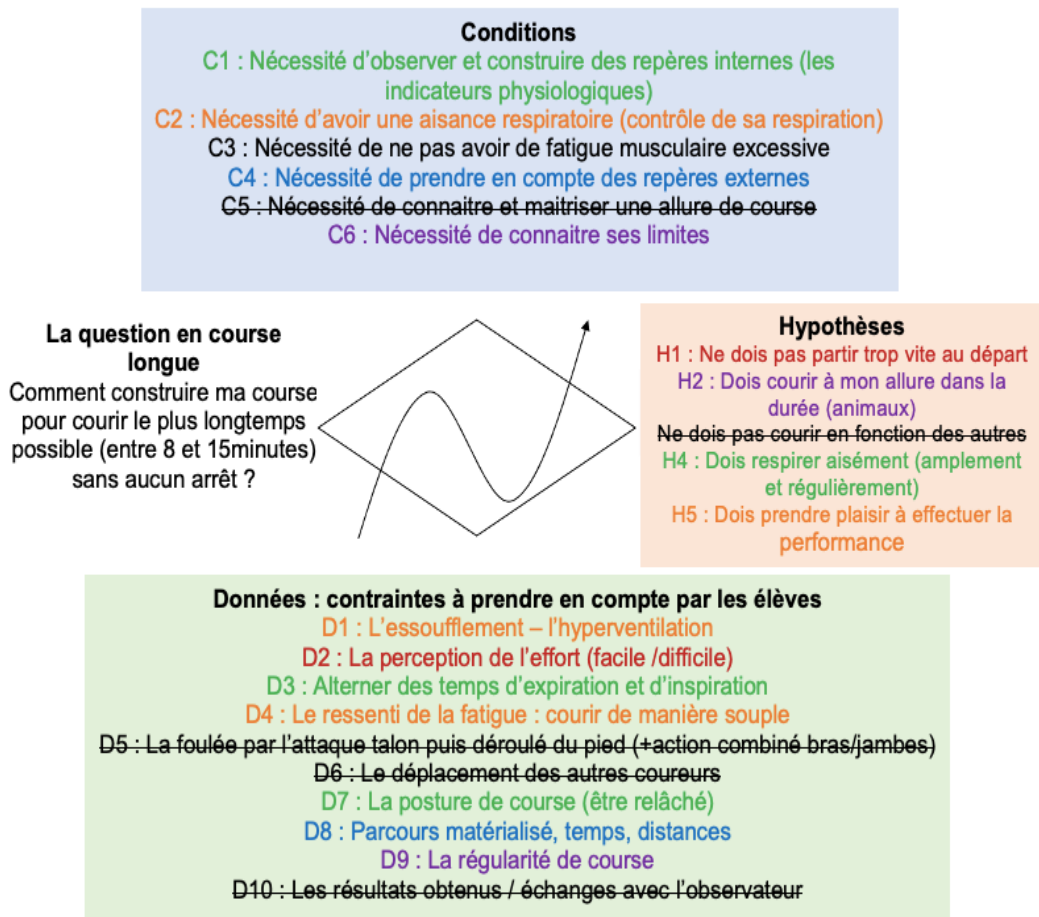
Conditions
C1 : Nécessité d'observer et construire des repères internes (les indicateurs physiologiques)
C2 : Nécessité d'avoir une aisance respiratoire (contrôle de sa respiration)
C3 : Nécessité de ne pas avoir de fatigue musculaire excessive
C4 : Nécessité de prendre en compte des repères externes
C5 : Nécessité de connaitre et maitriser une allure de course
C6 : Nécessité de connaitre ses limites

La question en course longue
Comment construire ma course pour courir le plus longtemps possible (entre 8 et 15minutes) sans aucun arrêt ?

Hypothèses
H1 : Ne dois pas partir trop vite au départ
H2 : Dois courir à mon allure dans la durée (animaux)
Ne dois pas courir en fonction des autres
H4 : Dois respirer aisément (amplement et régulièrement)
H5 : Dois prendre plaisir à effectuer la performance

Données : contraintes à prendre en compte par les élèves
D1 : L'essoufflement – l'hyperventilation
D2 : La perception de l'effort (facile /difficile)
D3 : Alterner des temps d'expiration et d'inspiration
D4 : Le ressenti de la fatigue : courir de manière souple
D5 : La foulée par l'attaque talon puis déroulé du pied (+action combiné bras/jambes)
D6 : Le déplacement des autres coureurs
D7 : La posture de course (être relâché)
D8 : Parcours matérialisé, temps, distances
D9 : La régularité de course
D10 : Les résultats obtenus / échanges avec l'observateur